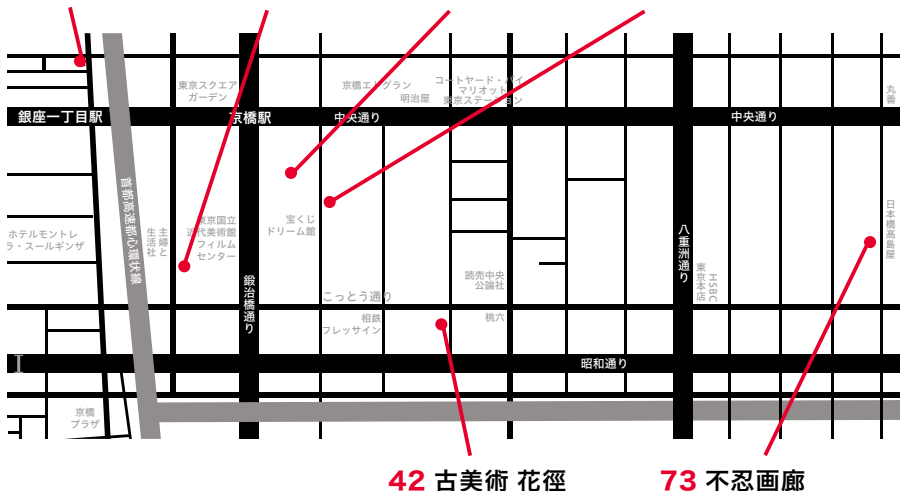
銀座一丁目駅
京橋駅
中央通り
中央通り
東京スクエアガーデン
京橋エドグラン
明治屋
コートヤード・バイ・マリオット東京ステーション
丸善
首都高速都心環状線
ホテルモントレ ラ・スールギンザ
主婦と生活社
東京国立近代美術館フィルムセンター
宝くじドリーム館
鍛冶橋通り
八重洲通り
東京本店 HSBC
日本橋髙島屋
読売中央公論社
こっとう通り
相鉄フレッサイン
桃六
昭和通り
京橋プラザ
42 古美術 花徑
73 不忍画廊